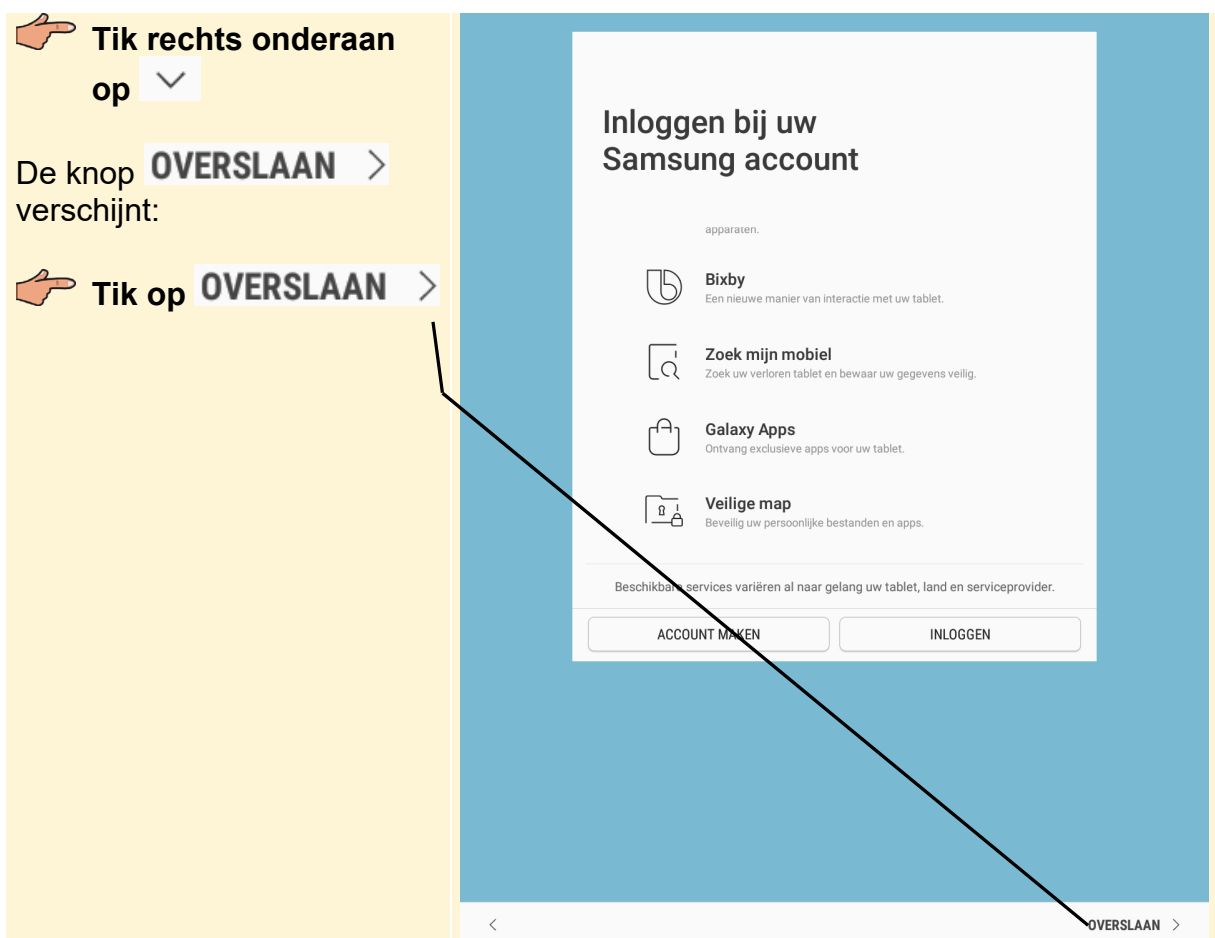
Tik rechts onderaan op ⌄

De knop OVERSLAAN > verschijnt:

Tik op OVERSLAAN >

Inloggen bij uw Samsung account

apparaten.

Bixby
Een nieuwe manier van interactie met uw tablet.

Zoek mijn mobiel
Zoek uw verloren tablet en bewaar uw gegevens veilig.

Galaxy Apps
Ontvang exclusieve apps voor uw tablet.

Veilige map
Beveilig uw persoonlijke bestanden en apps.

Beschikbare services variëren al naar gelang uw tablet, land en serviceprovider.

ACCOUNT MAKEN

INLOGGEN

<

OVERSLAAN >